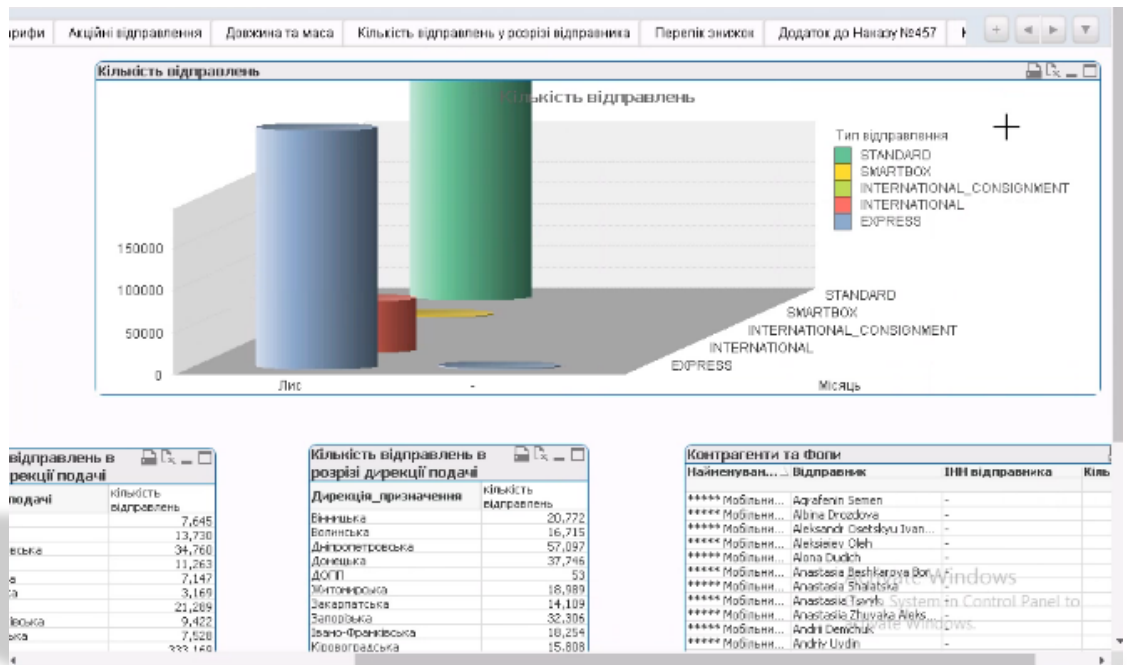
рифи | Акційні відправлення | Довжина та маса | Кількість відправлень у розрізі відправника | Перелік знижок | Додаток до Наказу №457 | К

Кількість відправлень

Кількість відправлень

Тип відправлення
STANDARD
SMARTBOX
INTERNATIONAL_CONSIGNMENT
INTERNATIONAL
EXPRESS

150000
100000
50000
0
Лис
-
STANDARD
SMARTBOX
INTERNATIONAL_CONSIGNMENT
INTERNATIONAL
EXPRESS
Місяць

відправлень в
рекції подачі

| подачі | Кількість відправлень |
|---|---|
| | 7,645 |
| | 13,730 |
| ська | 34,760 |
| | 11,263 |
| а | 7,147 |
| а | 3,169 |
| | 21,289 |
| вська | 9,422 |
| ька | 7,528 |
| | 333,160 |

Кількість відправлень в розрізі дирекції подачі

| Дирекція_призначення | Кількість відправлень |
|---|---|
| Вінницька | 20,772 |
| Волинська | 16,715 |
| Дніпропетровська | 57,097 |
| Донецька | 37,746 |
| ДОПП | 53 |
| Житомирська | 18,989 |
| Закарпатська | 14,109 |
| Запорізька | 32,306 |
| Івано-Франківська | 18,254 |
| Кіровоградська | 15,808 |

Контрагенти та Фопи

| Найменуван... | Відправник | ІНН відправника | Кіль |
|---|---|---|---|
| ***** Мобільни... | Agrafenin Semen | - | |
| ***** Мобільни... | Albina Drozdova | - | |
| ***** Мобільни... | Aleksandr Osetskyu Ivan... | - | |
| ***** Мобільни... | Aleksieiev Oleh | - | |
| ***** Мобільни... | Alona Dudich | - | |
| ***** Мобільни... | Anastasia Beshkarova Bor... | - | |
| ***** Мобільни... | Anastasia Shalatska | - | |
| ***** Мобільни... | Anastasia Tsenko | - | |
| ***** Мобільни... | Anastasia Zhuvaka Aleks... | - | |
| ***** Мобільни... | Andrii Demchuk | - | |
| ***** Мобільни... | Andriy Uydin | - | |

Activate Windows
Go to System in Control Panel to activate Windows.